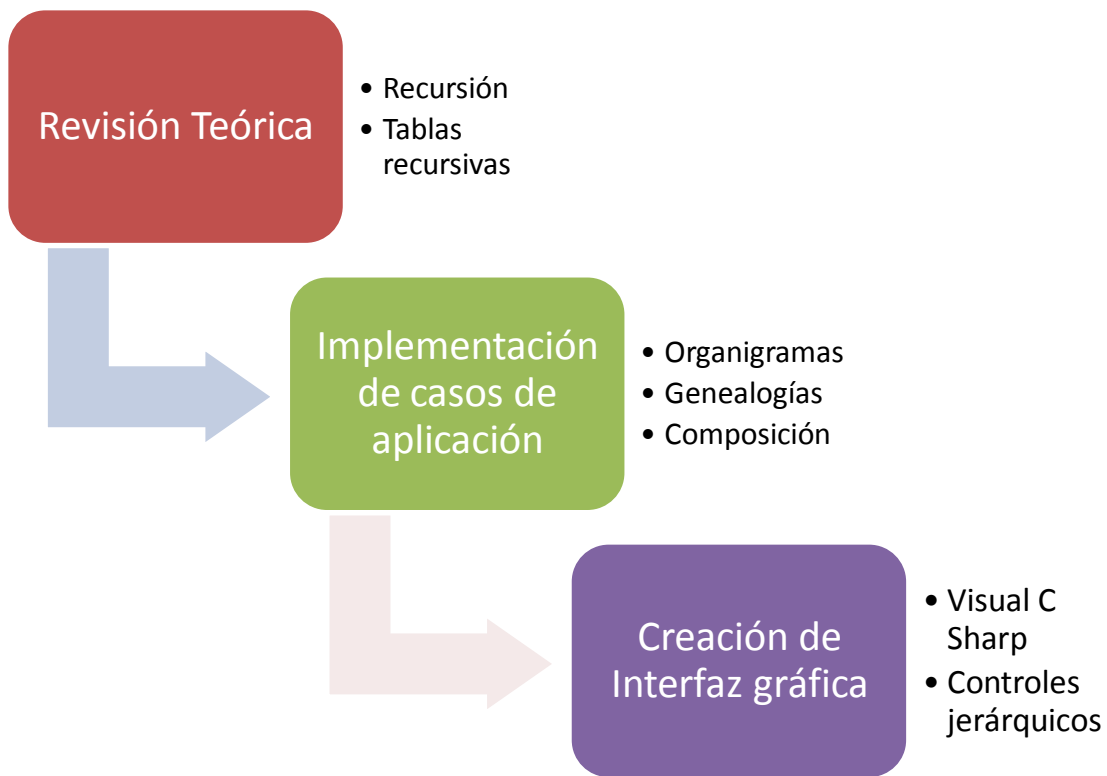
Revisión Teórica

• Recursión
• Tablas recursivas

Implementación de casos de aplicación

• Organigramas
• Genealogías
• Composición

Creación de Interfaz gráfica

• Visual C Sharp
• Controles jerárquicos